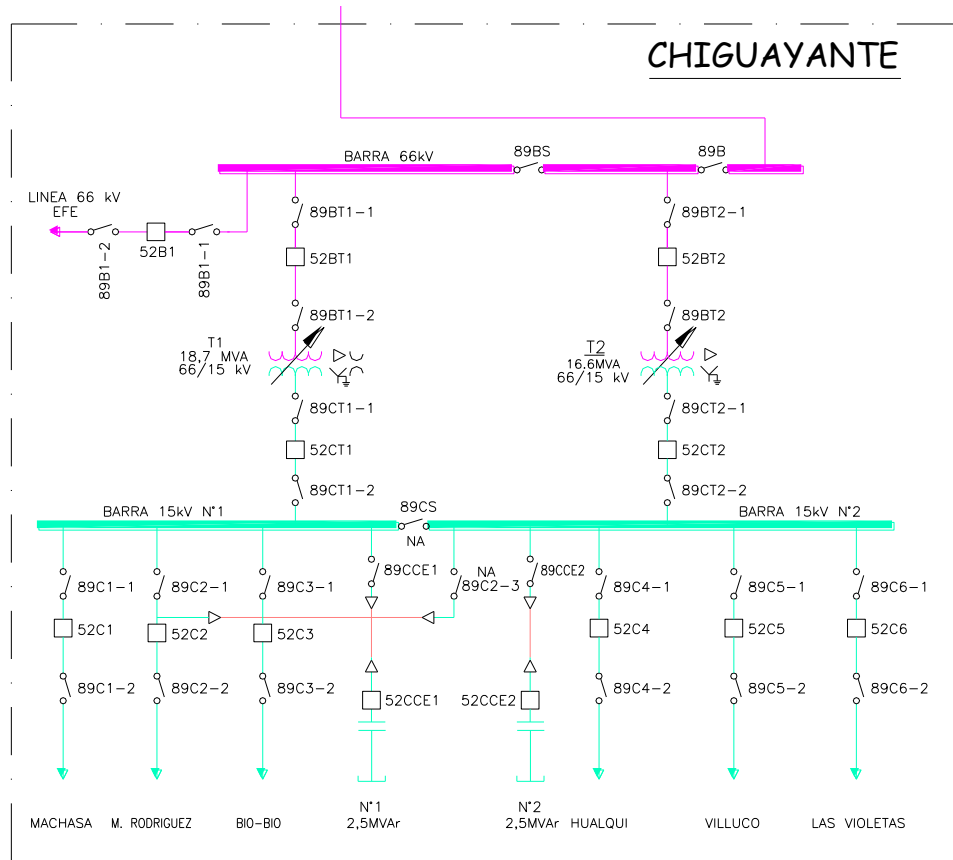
CHIGUAYANTE

BARRA 66kV
89BS
89B

LINEA 66 kV
EFE
89B1-2
52B1
89B1-1

89BT1-1
52BT1
89BT1-2
T1
18,7 MVA
66/15 kV
89CT1-1
52CT1
89CT1-2

89BT2-1
52BT2
89BT2
T2
16.6MVA
66/15 kV
89CT2-1
52CT2
89CT2-2

BARRA 15kV N°1
89CS
NA
BARRA 15kV N°2

89C1-1
52C1
89C1-2
89C2-1
52C2
89C2-2
89C3-1
52C3
89C3-2
89CCE1
52CCE1
NA
89C2-3
89CCE2
52CCE2
89C4-1
52C4
89C4-2
89C5-1
52C5
89C5-2
89C6-1
52C6
89C6-2

MACHASA
M. RODRIGUEZ
BIO-BIO
N°1
2,5MVAr
N°2
2,5MVAr
HUALQUI
VILLUCO
LAS VIOLETAS